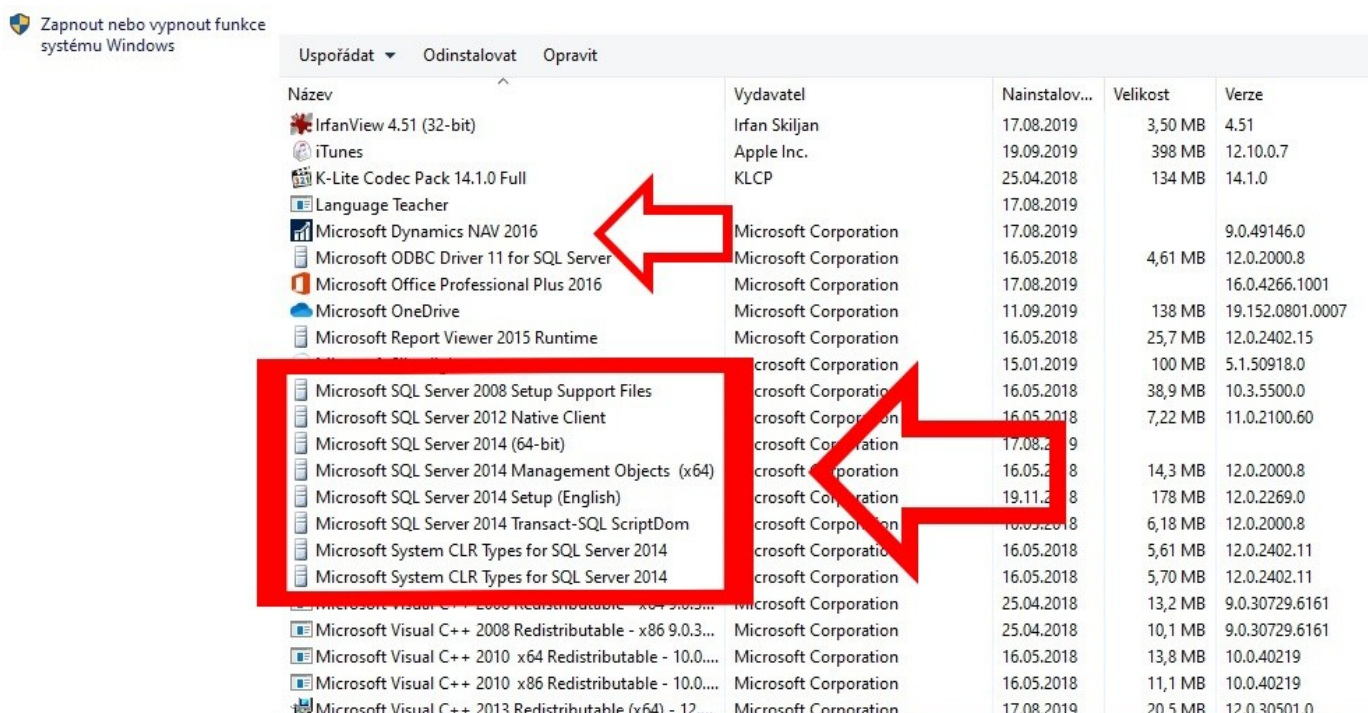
Zapnout nebo vypnout funkce systému Windows

Uspořádat ▾ Odinstalovat Opravit

| Název | Vydavatel | Nainstalov... | Velikost | Verze |
|---|---|---|---|---|
| IrfanView 4.51 (32-bit) | Irfan Skiljan | 17.08.2019 | 3,50 MB | 4.51 |
| iTunes | Apple Inc. | 19.09.2019 | 398 MB | 12.10.0.7 |
| K-Lite Codec Pack 14.1.0 Full | KLCP | 25.04.2018 | 134 MB | 14.1.0 |
| Language Teacher | | 17.08.2019 | | |
| Microsoft Dynamics NAV 2016 | Microsoft Corporation | 17.08.2019 | | 9.0.49146.0 |
| Microsoft ODBC Driver 11 for SQL Server | Microsoft Corporation | 16.05.2018 | 4,61 MB | 12.0.2000.8 |
| Microsoft Office Professional Plus 2016 | Microsoft Corporation | 17.08.2019 | | 16.0.4266.1001 |
| Microsoft OneDrive | Microsoft Corporation | 11.09.2019 | 138 MB | 19.152.0801.0007 |
| Microsoft Report Viewer 2015 Runtime | Microsoft Corporation | 16.05.2018 | 25,7 MB | 12.0.2402.15 |
| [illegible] | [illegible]crosoft Corporation | 15.01.2019 | 100 MB | 5.1.50918.0 |
| Microsoft SQL Server 2008 Setup Support Files | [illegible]crosoft Corporatio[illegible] | 16.05.2018 | 38,9 MB | 10.3.5500.0 |
| Microsoft SQL Server 2012 Native Client | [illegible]crosoft Corpor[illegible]on | 16.05.2018 | 7,22 MB | 11.0.2100.60 |
| Microsoft SQL Server 2014 (64-bit) | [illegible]crosoft Co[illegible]ration | 17.08.2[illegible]9 | | |
| Microsoft SQL Server 2014 Management Objects (x64) | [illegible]crosoft C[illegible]poration | 16.05.2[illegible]8 | 14,3 MB | 12.0.2000.8 |
| Microsoft SQL Server 2014 Setup (English) | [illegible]crosoft Co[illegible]poration | 19.11.2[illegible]8 | 178 MB | 12.0.2269.0 |
| Microsoft SQL Server 2014 Transact-SQL ScriptDom | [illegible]crosoft Corpo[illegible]ion | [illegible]018 | 6,18 MB | 12.0.2000.8 |
| Microsoft System CLR Types for SQL Server 2014 | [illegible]crosoft Corporatio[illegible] | 16.05.2018 | 5,61 MB | 12.0.2402.11 |
| Microsoft System CLR Types for SQL Server 2014 | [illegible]crosoft Corporation | 16.05.2018 | 5,70 MB | 12.0.2402.11 |
| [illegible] | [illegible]crosoft Corporation | 25.04.2018 | 13,2 MB | 9.0.30729.6161 |
| Microsoft Visual C++ 2008 Redistributable - x86 9.0.3... | Microsoft Corporation | 25.04.2018 | 10,1 MB | 9.0.30729.6161 |
| Microsoft Visual C++ 2010 x64 Redistributable - 10.0.... | Microsoft Corporation | 16.05.2018 | 13,8 MB | 10.0.40219 |
| Microsoft Visual C++ 2010 x86 Redistributable - 10.0.... | Microsoft Corporation | 16.05.2018 | 11,1 MB | 10.0.40219 |
| Microsoft Visual C++ 2013 Redistributable (x64) - 12... | Microsoft Corporation | 17.08.2019 | 20,5 MB | 12.0.30501.0 |